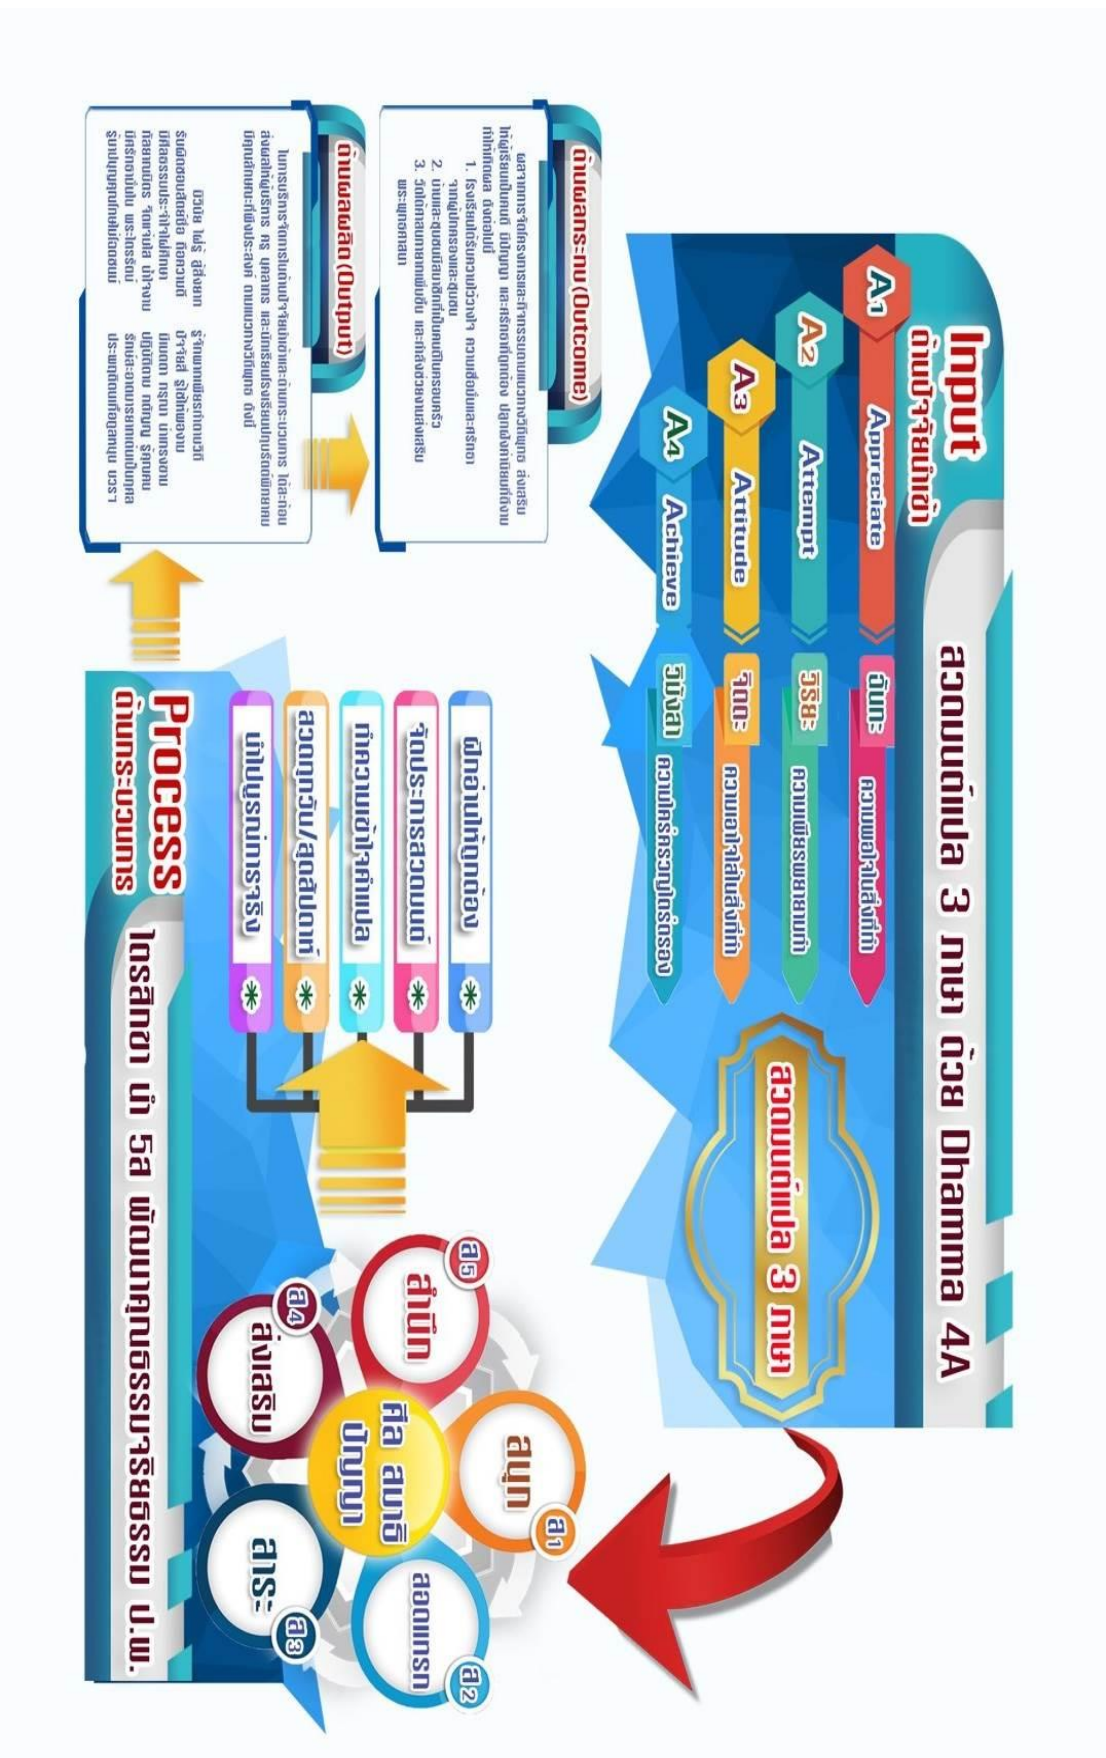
สวดมนต์แปล 3 ภาษา ด้วย Dhamma 4A

Input
ด้านปัจจัยนำเข้า

A1 Appreciate ฉันทะ ความพอใจในสิ่งที่ทำ
A2 Attempt วิริยะ ความพากเพียรพยายามทำ
A3 Attitude จิตตะ ความเอาใจใส่ในสิ่งที่ทำ
A4 Achieve วิมังสา ความไตร่ตรองรู้ไตร่ตรอง

สวดมนต์แปล 3 ภาษา

Process
ด้านกระบวนการ

ฝึกอ่านบทสวดมนต์
จัดประกวดสวดมนต์
ทำความเข้าใจคำแปล
สวดทุกวัน/สุดสัปดาห์
นำไปบูรณาการจริง

โรงเรียน นำ 5ส พัฒนาคุณธรรมจริยธรรม ป.พ.

ส1 สนุก
ส2 สอดแทรก
ส3 สาระ
ส4 ส่งเสริม
ส5 สำนึก
ศีล สมาธิ ปัญญา

ด้านผลกระทบ (Outcome)
ผลจากการจัดกิจกรรมและกิจกรรมบนเวทีในทุกวันจันทร์ ส่งเสริมให้ผู้เรียนมีคุณธรรม มีปัญญา และศรัทธาที่ถูกต้อง ปลูกฝังนิสัยที่ดีงาม ทำให้เกิดผล ดังต่อไปนี้
1. โรงเรียนได้รับการยกย่องจากหน่วยงานต่างๆ ความเชื่อมั่นและศรัทธาจากผู้ปกครองและชุมชน
2. บ้านและชุมชนมีส่วนร่วมในการพัฒนาโรงเรียน
3. วัดมีความร่วมมือที่ดีกับโรงเรียน และให้การส่งเสริมสนับสนุนอย่างต่อเนื่อง

ด้านผลผลิต (Output)
โรงเรียนวัดการจัดกิจกรรมสวดมนต์ด้วยคุณธรรมและจริยธรรม ได้สะท้อนส่งผลให้ผู้บริหาร ครู บุคลากร และนักเรียนมีคุณลักษณะที่พึงประสงค์ ตามแนวทางวิถีพุทธ ดังนี้

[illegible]